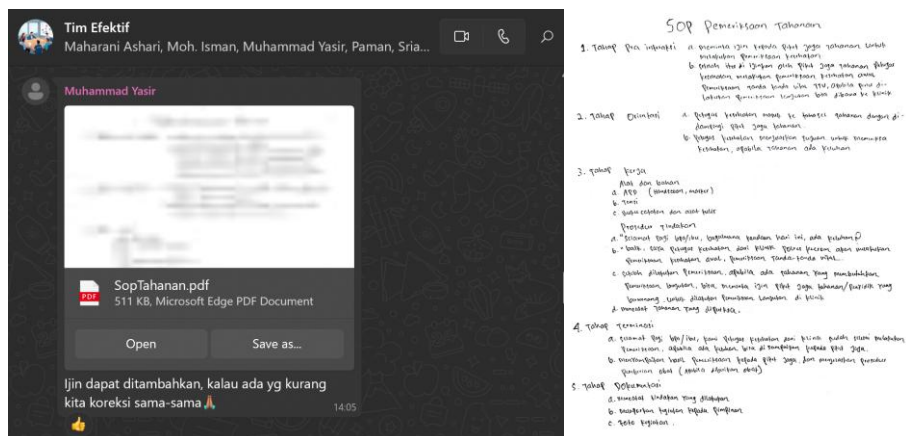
Tim Efektif
Maharani Ashari, Moh. Isman, Muhammad Yasir, Paman, Sria...

Muhammad Yasir

SopTahanan.pdf
511 KB, Microsoft Edge PDF Document

Open
Save as...

Ijin dapat ditambahkan, kalau ada yg kurang kita koreksi sama-sama🙏
14:05
👍

SOP Pemeriksaan Tahanan

1. Tahap Pra interaksi a. meminta izin kepada pihak jaga tahanan untuk melakukan pemeriksaan kesehatan
b. setelah itu di izinkan oleh pihak jaga tahanan, petugas kesehatan melakukan pemeriksaan kesehatan awal pemeriksaan tanda-tanda vital, apabila perlu dilakukan pemeriksaan lanjutan bisa dibawa ke klinik

2. Tahap Orientasi a. petugas kesehatan masuk ke tahanan dengan didampingi pihak jaga tahanan
b. petugas kesehatan menjelaskan tujuan untuk memeriksa kesehatan, apabila tahanan ada keluhan

3. Tahap Kerja
Alat dan bahan
a. APD (masker, sarung tangan)
b. Tensi
c. buku catatan dan alat tulis
Prosedur tindakan
a. "Selamat pagi bapak/ibu, bagaimana keadaan hari ini, ada keluhan?"
b. Setelah itu petugas kesehatan dari klinik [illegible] dan melakukan pemeriksaan kesehatan awal, pemeriksaan tanda-tanda vital.
c. Setelah dilakukan pemeriksaan, apabila ada tahanan yang membutuhkan pemeriksaan lanjutan, bisa meminta izin pihak jaga tahanan/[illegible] yang bersangkutan untuk dilakukan pemeriksaan lanjutan di klinik
d. Mencatat tahanan yang diperiksa

4. Tahap Terminasi
a. Selamat pagi bpk/ibu, kami petugas kesehatan dari klinik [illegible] melakukan pemeriksaan, apabila ada keluhan bisa di sampaikan kepada pihak jaga.
b. Menyampaikan hasil pemeriksaan kepada pihak jaga, dan menyiapkan prosedur pemberian obat (apabila diperlukan obat)

5. Tahap Dokumentasi
a. mencatat tindakan yang dilakukan
b. melaporkan kegiatan kepada pimpinan
c. Foto kegiatan.